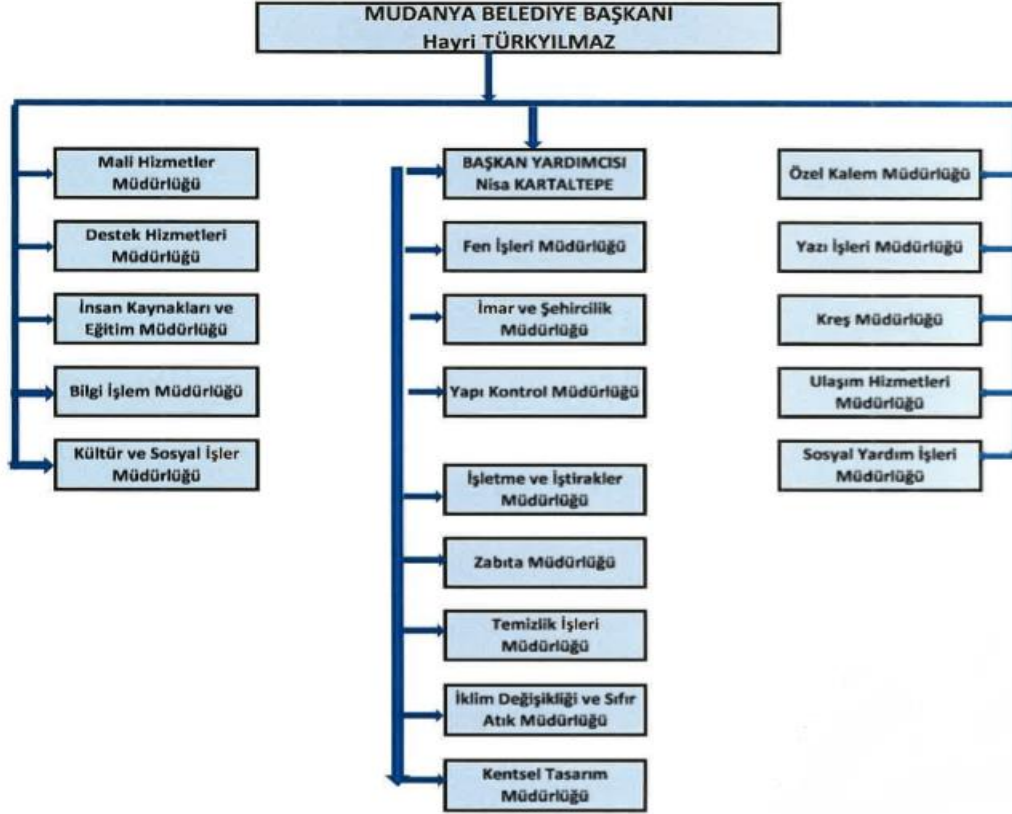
MUDANYA BELEDİYE BAŞKANI
Hayri TÜRKYILMAZ

Mali Hizmetler Müdürlüğü

Destek Hizmetleri Müdürlüğü

İnsan Kaynakları ve Eğitim Müdürlüğü

Bilgi İşlem Müdürlüğü

Kültür ve Sosyal İşler Müdürlüğü

BAŞKAN YARDIMCISI
Nisa KARTALTEPE

Fen İşleri Müdürlüğü

İmar ve Şehircilik Müdürlüğü

Yapı Kontrol Müdürlüğü

İşletme ve İştirakler Müdürlüğü

Zabıta Müdürlüğü

Temizlik İşleri Müdürlüğü

İklim Değişikliği ve Sıfır Atık Müdürlüğü

Kentsel Tasarım Müdürlüğü

Özel Kalem Müdürlüğü

Yazı İşleri Müdürlüğü

Kreş Müdürlüğü

Ulaşım Hizmetleri Müdürlüğü

Sosyal Yardım İşleri Müdürlüğü